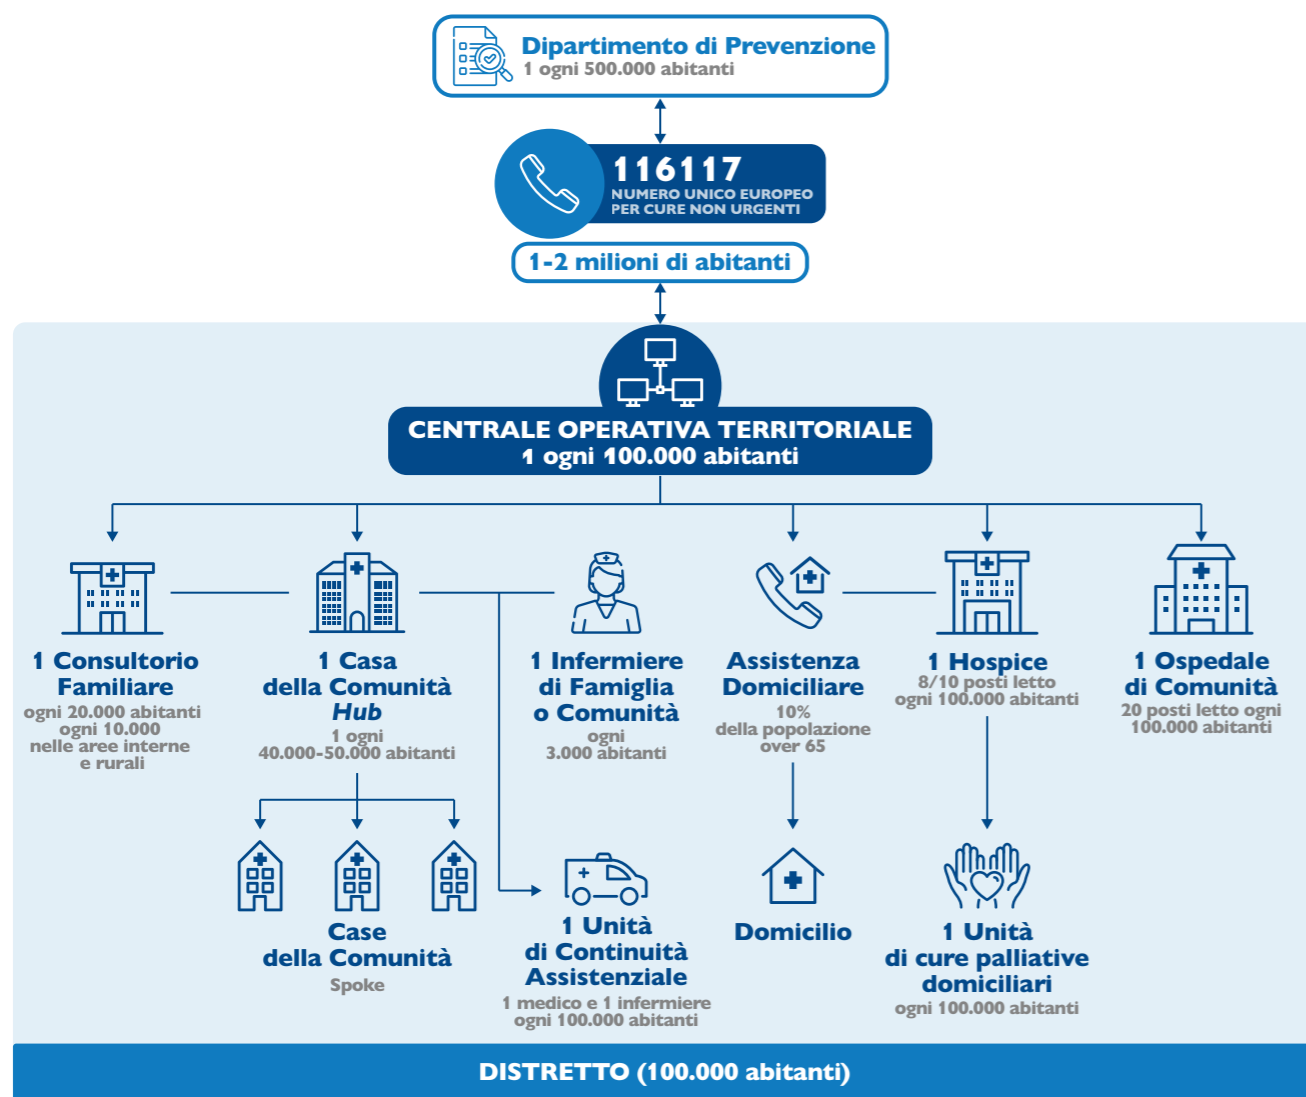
Dipartimento di Prevenzione
1 ogni 500.000 abitanti

116117
NUMERO UNICO EUROPEO PER CURE NON URGENTI

1-2 milioni di abitanti

CENTRALE OPERATIVA TERRITORIALE
1 ogni 100.000 abitanti

1 Consultorio Familiare
ogni 20.000 abitanti
ogni 10.000 nelle aree interne e rurali

1 Casa della Comunità *Hub*
1 ogni 40.000-50.000 abitanti

1 Infermiere di Famiglia o Comunità
ogni 3.000 abitanti

Assistenza Domiciliare
10% della popolazione over 65

1 Hospice
8/10 posti letto ogni 100.000 abitanti

1 Ospedale di Comunità
20 posti letto ogni 100.000 abitanti

Case della Comunità
Spoke

1 Unità di Continuità Assistenziale
1 medico e 1 infermiere ogni 100.000 abitanti

Domicilio

1 Unità di cure palliative domiciliari
ogni 100.000 abitanti

DISTRETTO (100.000 abitanti)